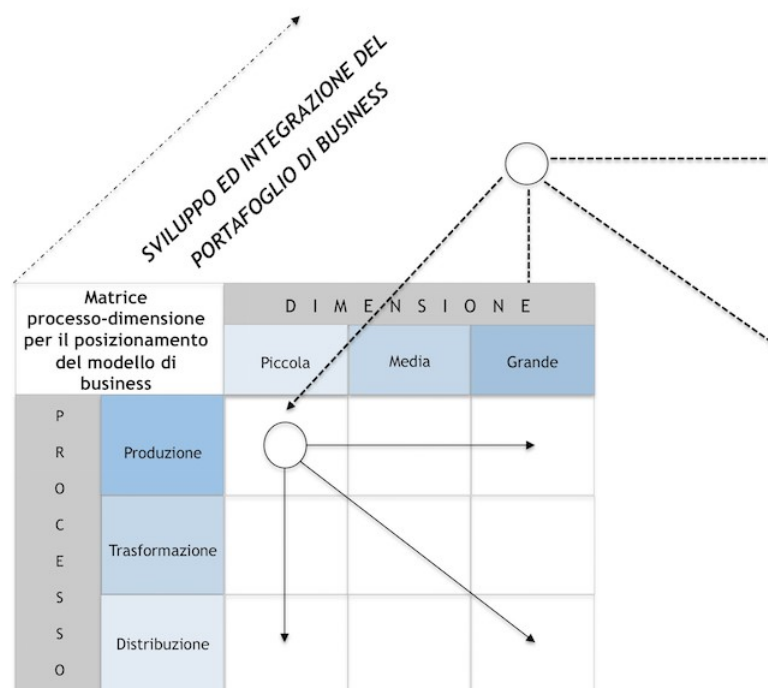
SVILUPPO ED INTEGRAZIONE DEL PORTAFOGLIO DI BUSINESS

| Matrice processo-dimensione per il posizionamento del modello di business | | DIMENSIONE | | |
|---|---|---|---|---|
| | | Piccola | Media | Grande |
| PROCESSO | Produzione | | | |
| | Trasformazione | | | |
| | Distribuzione | | | |